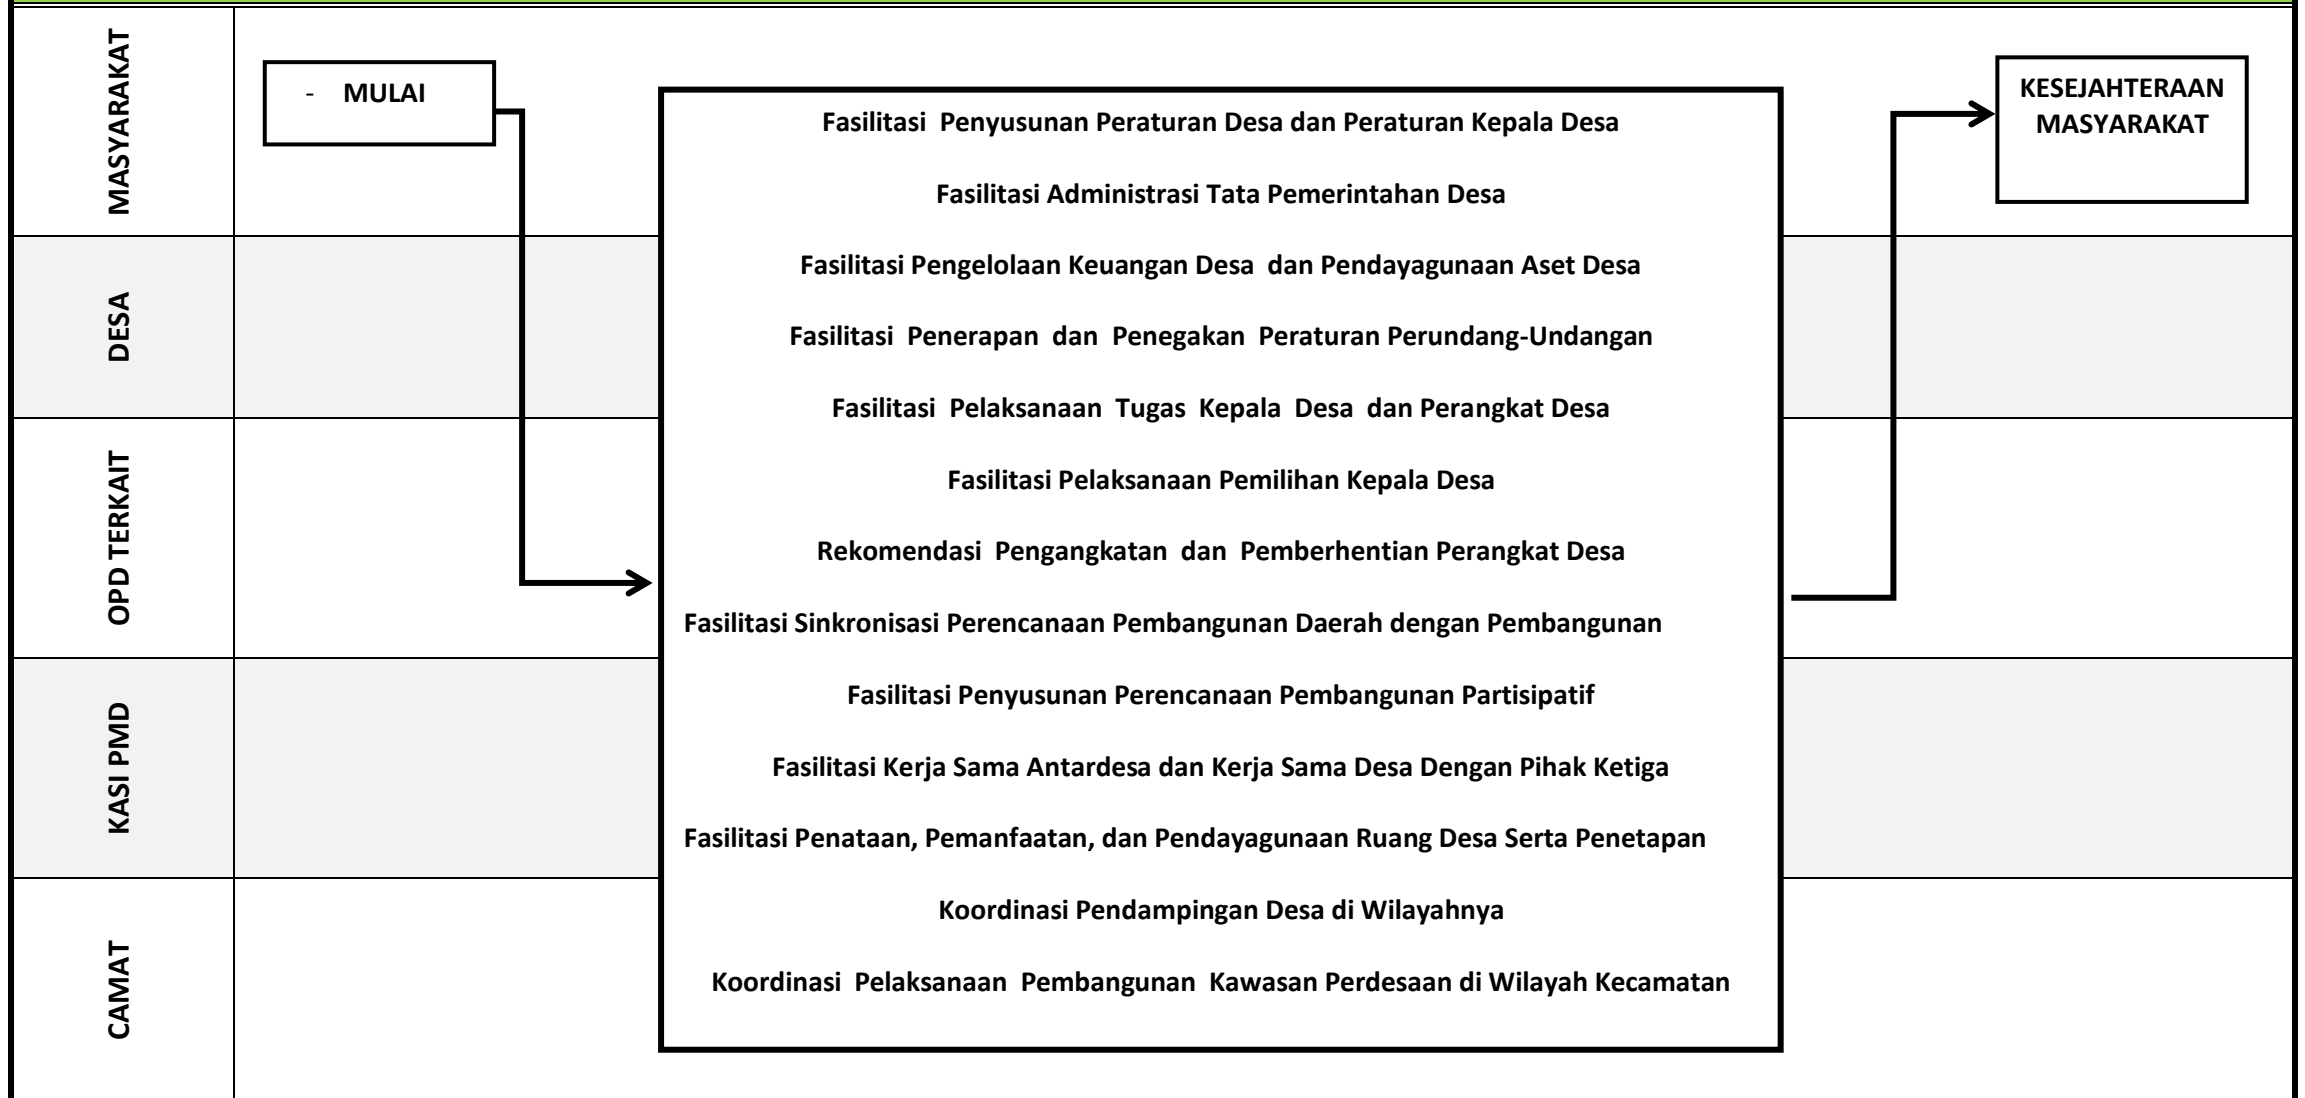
MASYARAKAT

- MULAI

Fasilitasi Penyusunan Peraturan Desa dan Peraturan Kepala Desa

Fasilitasi Administrasi Tata Pemerintahan Desa

Fasilitasi Pengelolaan Keuangan Desa dan Pendayagunaan Aset Desa

Fasilitasi Penerapan dan Penegakan Peraturan Perundang-Undangan

Fasilitasi Pelaksanaan Tugas Kepala Desa dan Perangkat Desa

Fasilitasi Pelaksanaan Pemilihan Kepala Desa

Rekomendasi Pengangkatan dan Pemberhentian Perangkat Desa

Fasilitasi Sinkronisasi Perencanaan Pembangunan Daerah dengan Pembangunan

Fasilitasi Penyusunan Perencanaan Pembangunan Partisipatif

Fasilitasi Kerja Sama Antardesa dan Kerja Sama Desa Dengan Pihak Ketiga

Fasilitasi Penataan, Pemanfaatan, dan Pendayagunaan Ruang Desa Serta Penetapan

Koordinasi Pendampingan Desa di Wilayahnya

Koordinasi Pelaksanaan Pembangunan Kawasan Perdesaan di Wilayah Kecamatan

KESEJAHTERAAN MASYARAKAT

DESA

OPD TERKAIT

KASI PMD

CAMAT